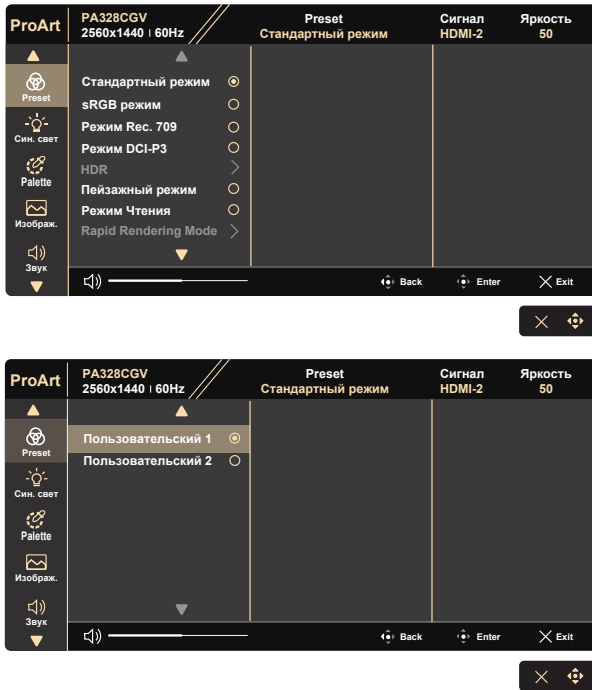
ProArt
PA328CGV
2560x1440 | 60Hz
Preset
Стандартный режим
Сигнал
HDMI-2
Яркость
50

Preset
Син. свет
Palette
Изображ.
Звук

Стандартный режим
sRGB режим
Режим Rec. 709
Режим DCI-P3
HDR
Пейзажный режим
Режим Чтения
Rapid Rendering Mode

Back
Enter
Exit

ProArt
PA328CGV
2560x1440 | 60Hz
Preset
Стандартный режим
Сигнал
HDMI-2
Яркость
50

Preset
Син. свет
Palette
Изображ.
Звук

Пользовательский 1
Пользовательский 2

Back
Enter
Exit